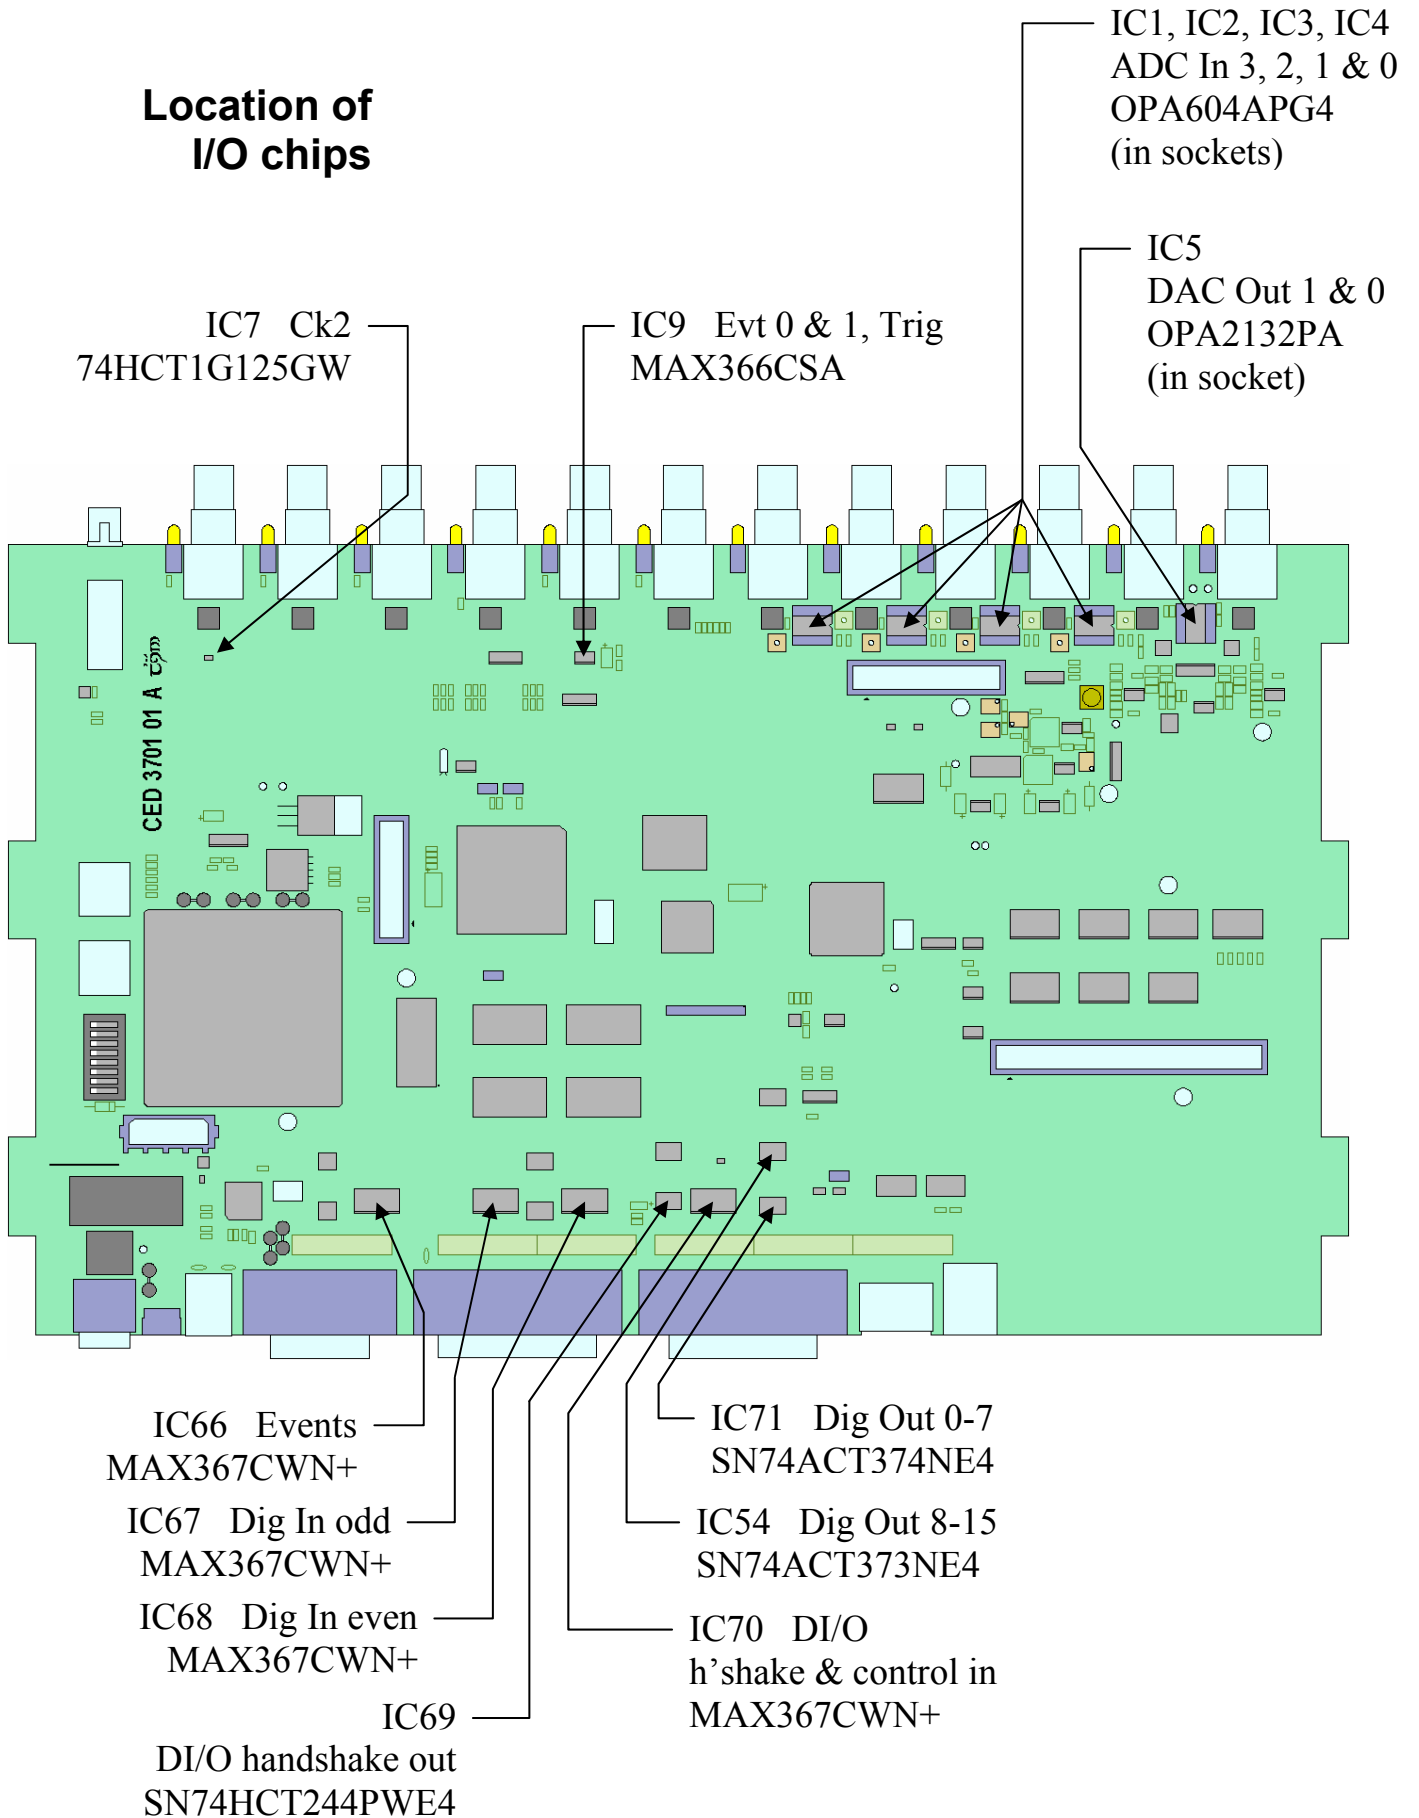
Location of
I/O chips

IC1, IC2, IC3, IC4
ADC In 3, 2, 1 & 0
OPA604APG4
(in sockets)

IC5
DAC Out 1 & 0
OPA2132PA
(in socket)

IC7 Ck2
74HCT1G125GW

IC9 Evt 0 & 1, Trig
MAX366CSA

CED 3701 01 A

IC66 Events
MAX367CWN+

IC67 Dig In odd
MAX367CWN+

IC68 Dig In even
MAX367CWN+

IC69
DI/O handshake out
SN74HCT244PWE4

IC71 Dig Out 0-7
SN74ACT374NE4

IC54 Dig Out 8-15
SN74ACT373NE4

IC70 DI/O
h'shake & control in
MAX367CWN+